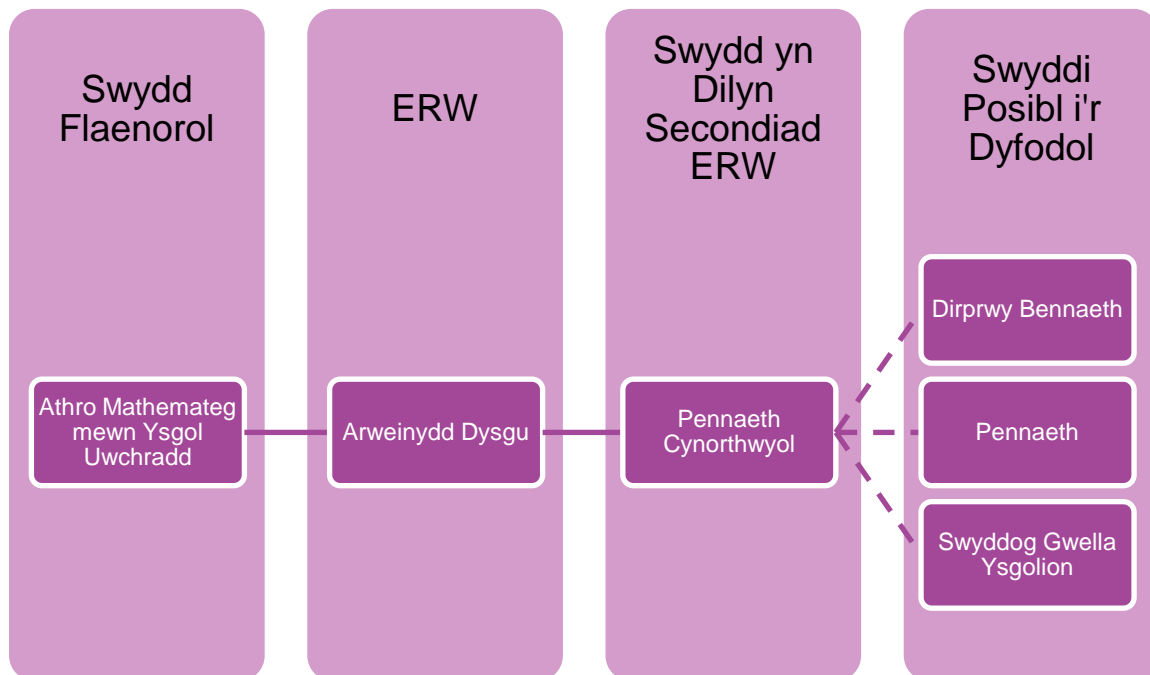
Swydd Flaenorol

Athro Mathemateg mewn Ysgol Uwchradd

ERW

Arweinydd Dysgu

Swydd yn Dilyn Secondiad ERW

Pennaeth Cynorthwyol

Swyddi Posibl i'r Dyfodol

Dirprwy Bennaeth

Pennaeth

Swyddog Gwella Ysgolion